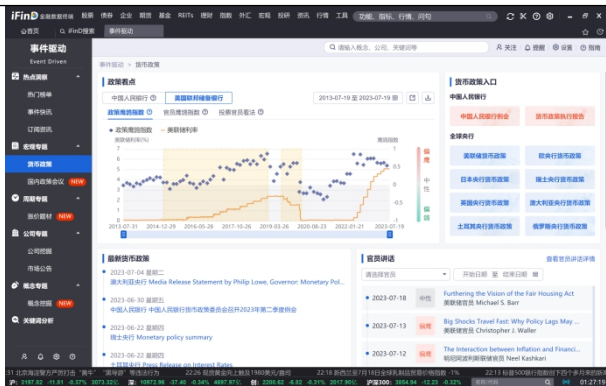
iFinD 金融数据终端 股票 债券 企业 期货 基金 REITs 理财 指数 外汇 宏观 投研 资讯 行情 工具 功能、指标、行情、问句

公告页 iFinD搜索 事件驱动

事件驱动
Event Driven

热点资讯
热门榜单
事件快讯
订阅资讯

宏观专题
货币政策 NEW
国内政策会议 NEW

周期专题
股价题材 NEW

公司专题
公司招股
市场公告

概念专题
概念掘金 NEW

关键词分析

事件驱动 > 货币政策

请输入股票、公司、关键词等

关注 提醒 设置 指南

政策看点

中国人民银行 美国联邦储备银行

2023-07-19 至 2023-07-19

政策鹰鸽指数 货币政策指数 投资者货币看法

政策鹰鸽指数 美联储利率

鹰派指数(%)

鹰派

中性

鸽派

2017-07-31 2014-12-29 2016-05-26 2017-10-26 2019-03-26 2020-08-23 2022-01-21 2023-07-19

最新货币政策

2023-07-04 星期二
澳大利亚央行 Media Release Statement by Philip Lowe, Governor: Monetary Pol...

2023-06-30 星期五
中国人民银行货币政策委员会召开2023年第二季度例会

2023-06-22 星期四
瑞士央行 Monetary policy summary

2023-06-22 星期四

货币政策入口

中国人民银行

中国人民银行例会 货币政策执行报告

全球央行

美联储货币政策 欧央行货币政策
日本央行货币政策 瑞士央行货币政策
英国央行货币政策 澳大利亚央行货币政策
土耳其央行货币政策 俄罗斯央行货币政策

官员讲话

请选择人员 开始日期 至 结束日期

查看官员讲话详情

2023-07-18 中性 Furthering the Vision of the Fair Housing Act
美联储官员 Michael S. Barr

2023-07-13 鹰派 Big Shocks Travel Fast: Why Policy Lags May...
美联储官员 Christopher J. Waller

2023-07-12 鹰派 The Interaction between Inflation and Financi...
明尼阿波利斯联储主席 Neel Kashkari